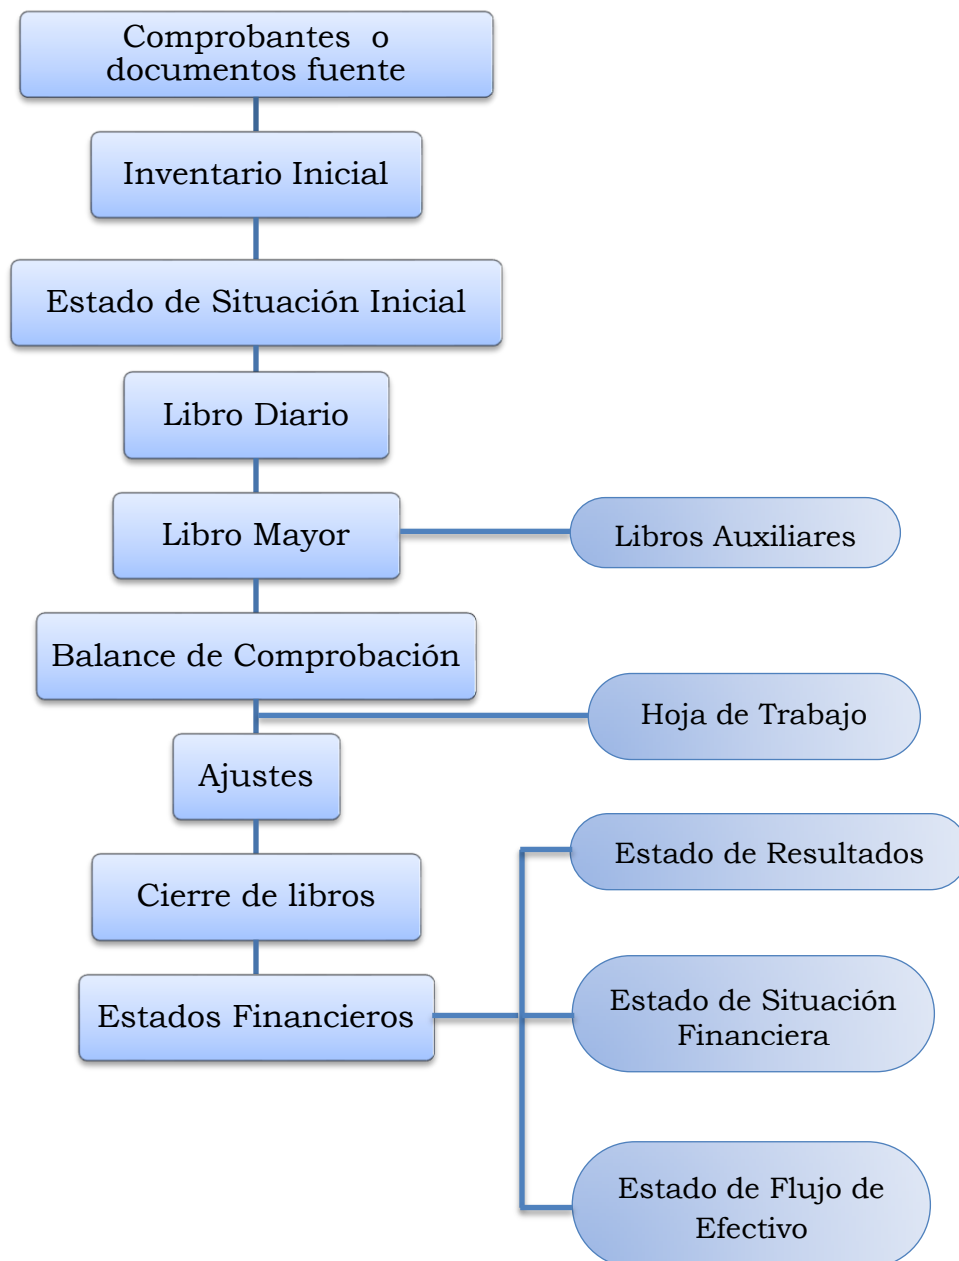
Comprobantes o documentos fuente

Inventario Inicial

Estado de Situación Inicial

Libro Diario

Libro Mayor

Libros Auxiliares

Balance de Comprobación

Hoja de Trabajo

Ajustes

Cierre de libros

Estados Financieros

Estado de Resultados

Estado de Situación Financiera

Estado de Flujo de Efectivo